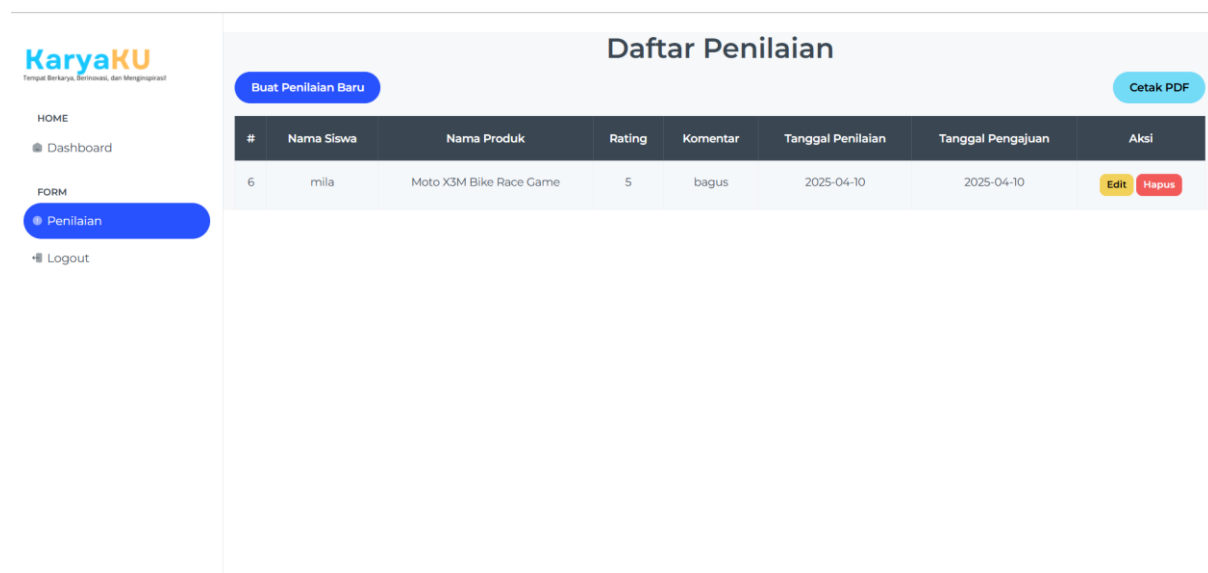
KaryaKU
Tempat Berkarya, Berinovasi, dan Menginspirasi!

HOME

Dashboard

FORM

Penilaian

Logout

Daftar Penilaian

Buat Penilaian Baru

Cetak PDF

| # | Nama Siswa | Nama Produk | Rating | Komentar | Tanggal Penilaian | Tanggal Pengajuan | Aksi |
|---|---|---|---|---|---|---|---|
| 6 | mila | Moto X3M Bike Race Game | 5 | bagus | 2025-04-10 | 2025-04-10 | Edit Hapus |